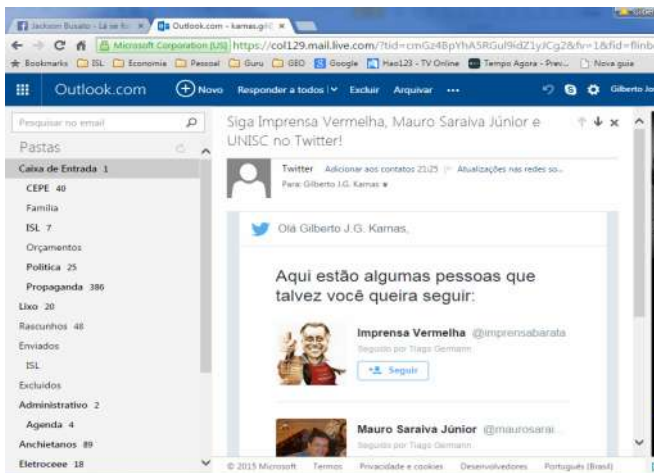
Jackson Busato - Lá se fo × Outlook.com - kamas.gil ×

Microsoft Corporation [US] https://col129.mail.live.com/?tid=cmGz4BpYhA5RGul9idZ1yJCg2&fv=1&fid=flinb

Bookmarks ISL Economia Pessoal Guru GEO Google Hao123 - TV Online Tempo Agora - Prev... Nova guia

Outlook.com Novo Responder a todos Excluir Arquivar ··· Gilberto Jo

Pesquisar no email

Pastas

Caixa de Entrada 1

CEPE 40

Família

ISL 7

Orçamentos

Política 25

Propaganda 386

Lixo 20

Rascunhos 48

Enviados

ISL

Excluídos

Administrativo 2

Agenda 4

Anchietanos 89

Eletroceee 18

Siga Imprensa Vermelha, Mauro Saraiva Júnior e UNISC no Twitter!

Twitter Adicionar aos contatos 21:25 Atualizações nas redes so...

Para: Gilberto J.G. Kamas

Olá Gilberto J.G. Kamas,

Aqui estão algumas pessoas que talvez você queira seguir:

Imprensa Vermelha @imprensabarata

Seguido por Tiago Germann

Seguir

Mauro Saraiva Júnior @maurosarai

Seguido por Tiago Germann

© 2015 Microsoft Termos Privacidade e cookies Desenvolvedores Português (Brasil)